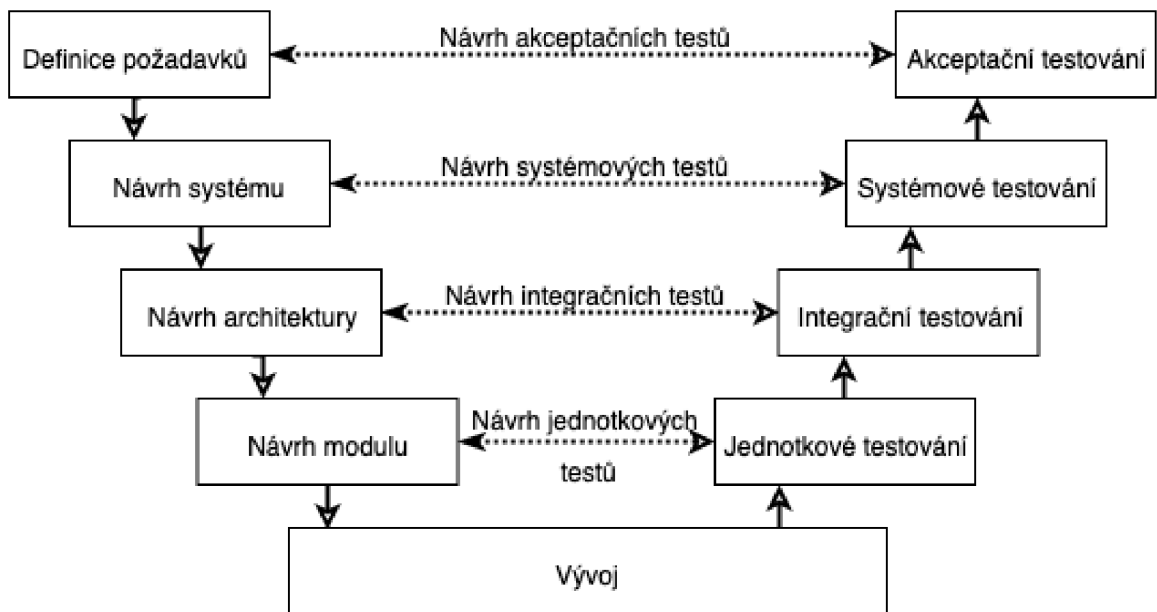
Definice požadavků

Návrh akceptačních testů

Akceptační testování

Návrh systému

Návrh systémových testů

Systémové testování

Návrh architektury

Návrh integračních testů

Integrační testování

Návrh modulu

Návrh jednotkových testů

Jednotkové testování

Vývoj